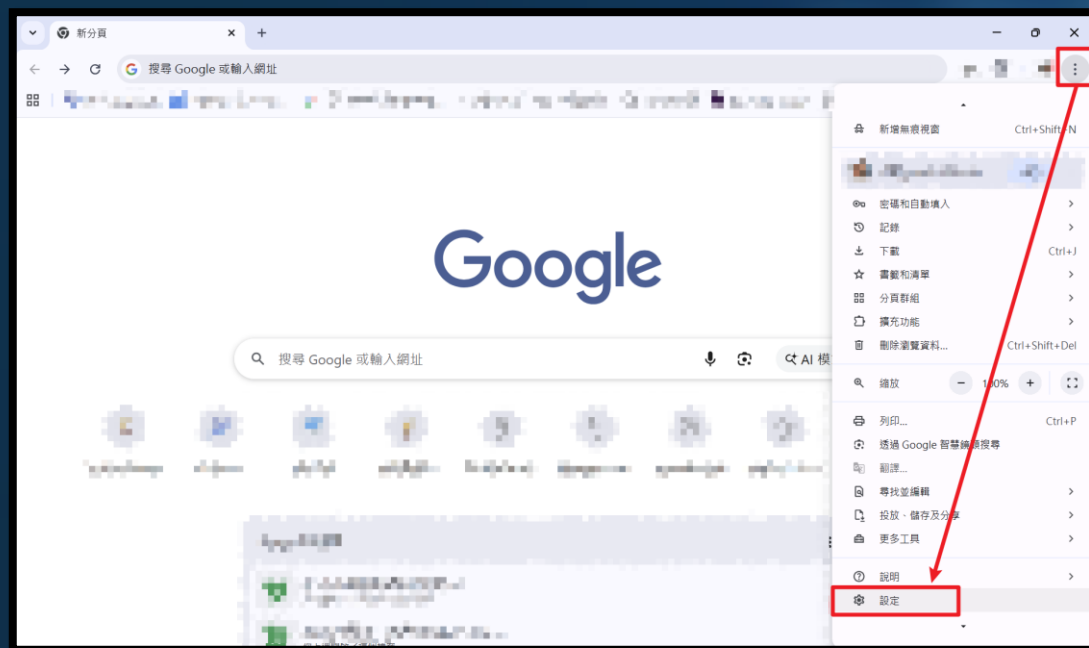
新分頁

搜尋 Google 或輸入網址

Google

搜尋 Google 或輸入網址

AI 模

新增無痕視窗 Ctrl+Shift+N

密碼和自動填入

記錄

下載 Ctrl+J

書籤和清單

分頁群組

擴充功能

刪除瀏覽資料... Ctrl+Shift+Del

縮放 − 100% +

列印... Ctrl+P

透過 Google 智慧鏡頭搜尋

翻譯...

尋找並編輯

投放、儲存及分享

更多工具

說明

設定